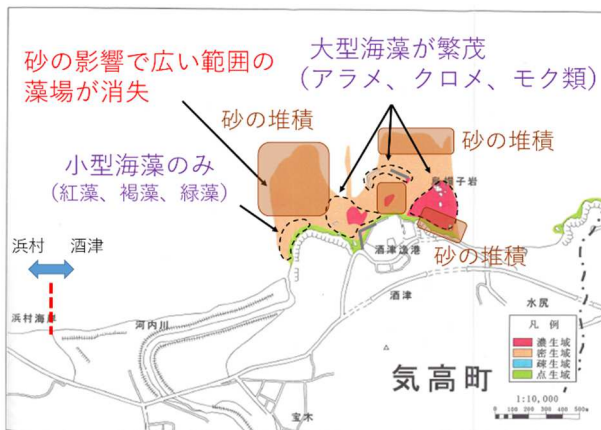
砂の影響で広い範囲の藻場が消失

大型海藻が繁茂
（アラメ、クロメ、モク類）

砂の堆積

砂の堆積

小型海藻のみ
（紅藻、褐藻、緑藻）

烏帽子岩

酒津漁港

砂の堆積

浜村　酒津

浜村海岸

河内川

酒津

水尻

凡例
濃生域
密生域
疎生域
点生域

気高町

宝木

1:10,000
0 100 200 300 400 500m